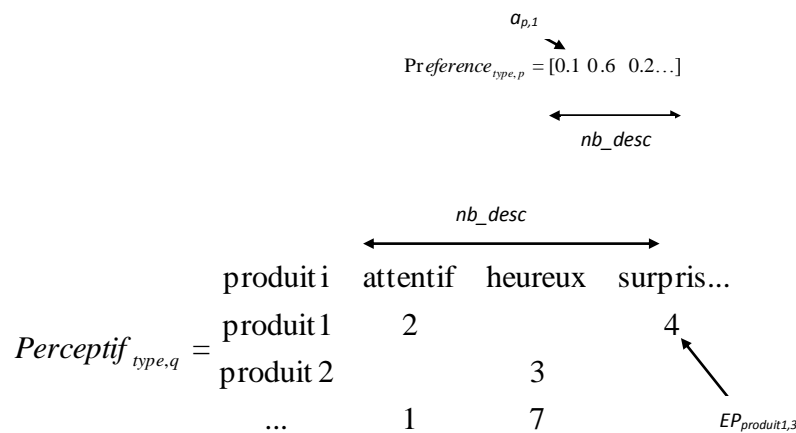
$a_{p,1}$

$\text{Pr}eference_{type,p} = [0.1\ 0.6\ \ 0.2\ldots]$

nb_desc

nb_desc

| | produit i | attentif | heureux | surpris... |
|---|---|---|---|---|
| $Perceptif_{type,q} =$ | produit 1 | 2 | | 4 |
| | produit 2 | | 3 | |
| | ... | 1 | 7 | |

$EP_{produit1,3}$